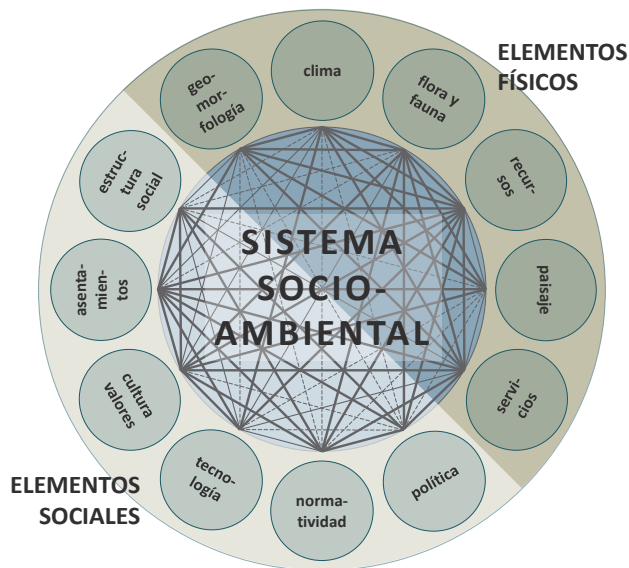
ELEMENTOS FÍSICOS

clima

flora y fauna

recursos

paisaje

servicios

política

normatividad

tecnología

cultura valores

asentamientos

estructura social

geomorfología

SISTEMA SOCIO-AMBIENTAL

ELEMENTOS SOCIALES